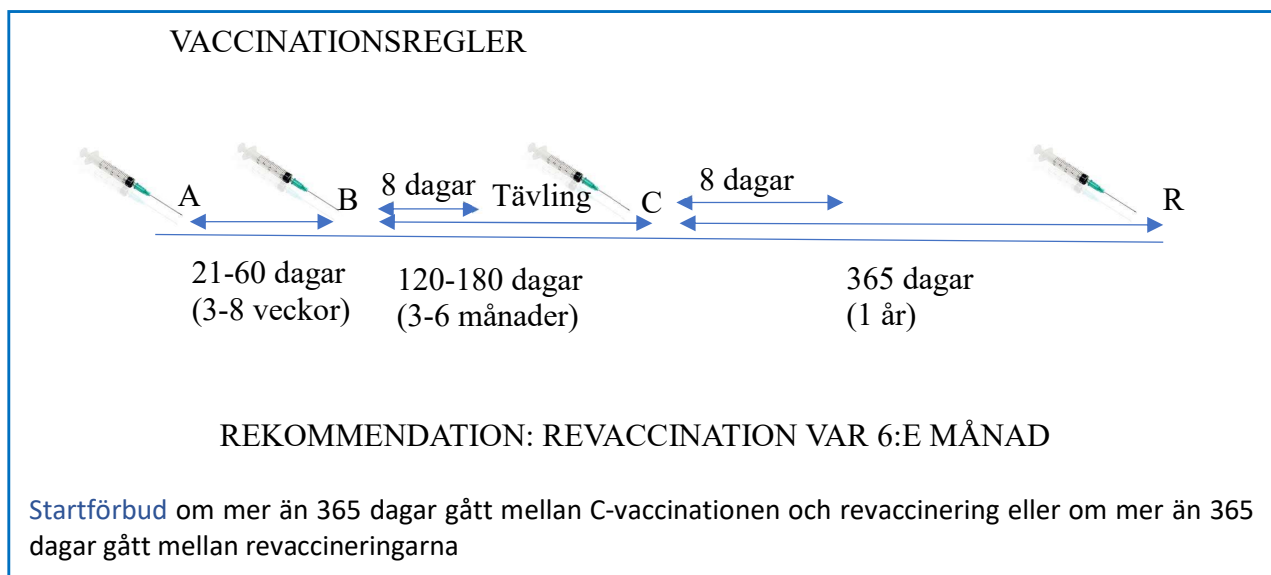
VACCINATIONSREGLER

A B 8 dagar Tävling C 8 dagar R

21-60 dagar (3-8 veckor)

120-180 dagar (3-6 månader)

365 dagar (1 år)

REKOMMENDATION: REVACCINATION VAR 6:E MÅNAD

Startförbud om mer än 365 dagar gått mellan C-vaccinationen och revaccinering eller om mer än 365 dagar gått mellan revaccineringarna